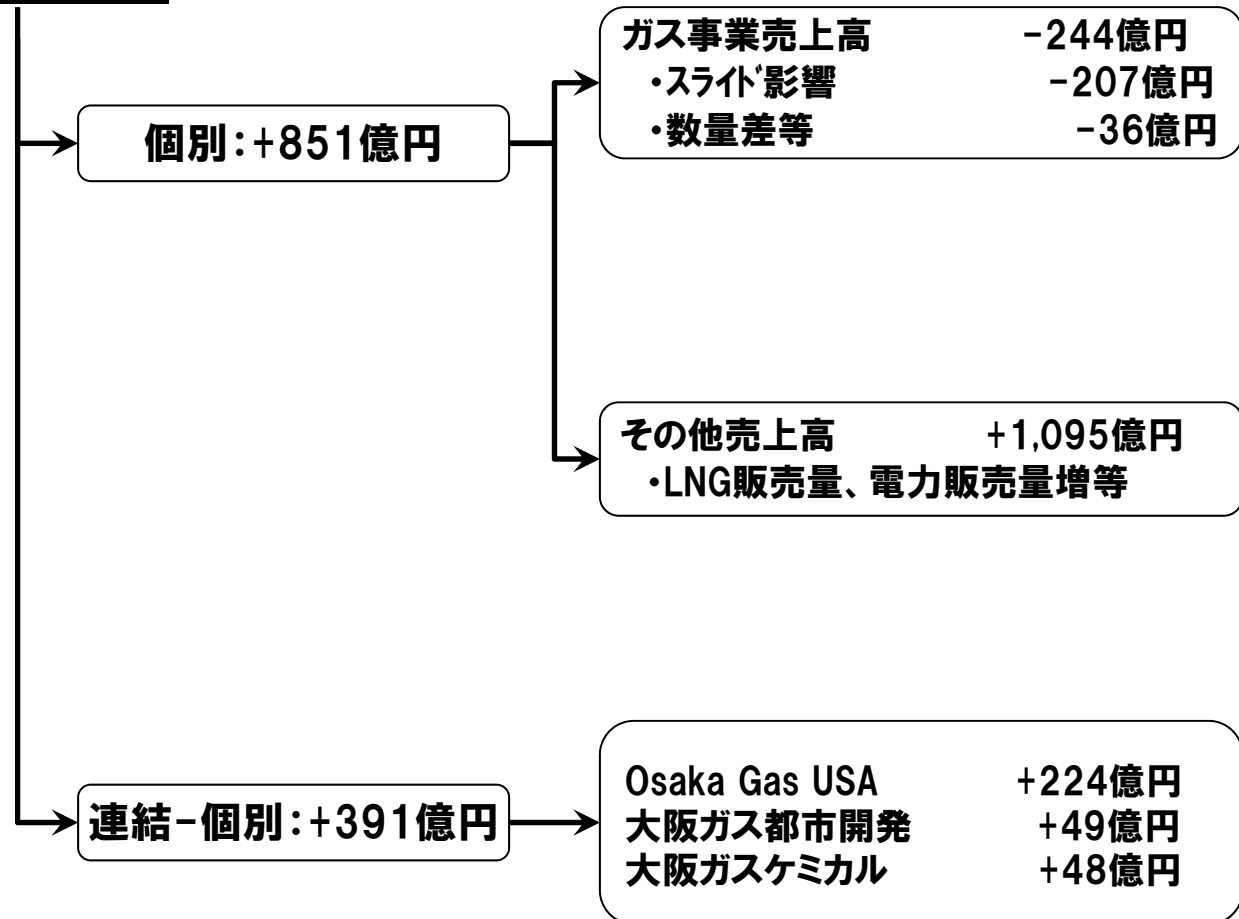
個別:+851億円

ガス事業売上高 -244億円
・ｽﾗｲﾄﾞ影響 -207億円
・数量差等 -36億円

その他売上高 +1,095億円
・LNG販売量、電力販売量増等

連結-個別:+391億円

Osaka Gas USA +224億円
大阪ガス都市開発 +49億円
大阪ガスケミカル +48億円